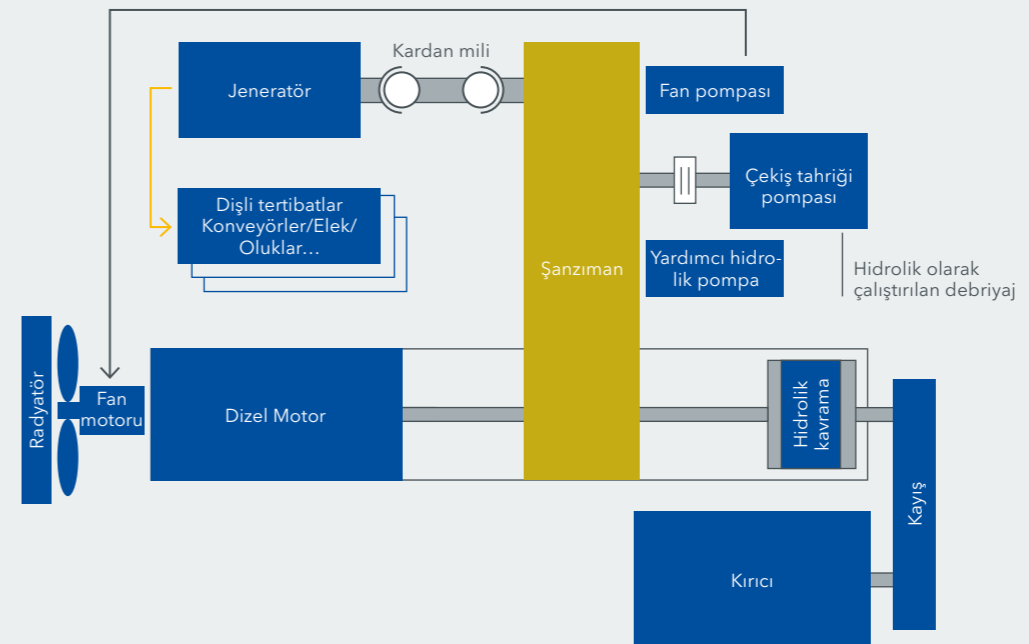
Kardan mili

Jeneratör

Fan pompası

Çekiş tahriği pompası

Dişli tertibatlar Konveyörler/Elek/ Oluklar…

Şanzıman

Yardımcı hidrolik pompa

Hidrolik olarak çalıştırılan debriyaj

Radyatör

Fan motoru

Dizel Motor

Hidrolik kavrama

Kayış

Kırıcı